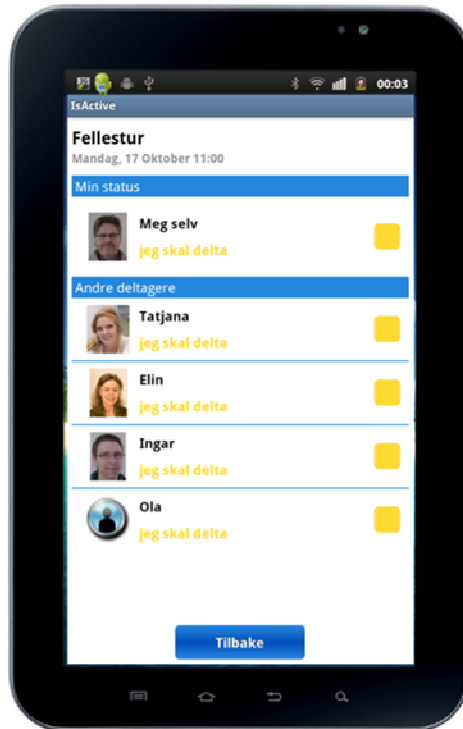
00:03

IsActive

Fellestur
Mandag, 17 Oktober 11:00

Min status

Meg selv
jeg skal delta

Andre deltagere

Tatjana
jeg skal delta

Elin
jeg skal delta

Ingar
jeg skal delta

Ola
jeg skal delta

Tilbake